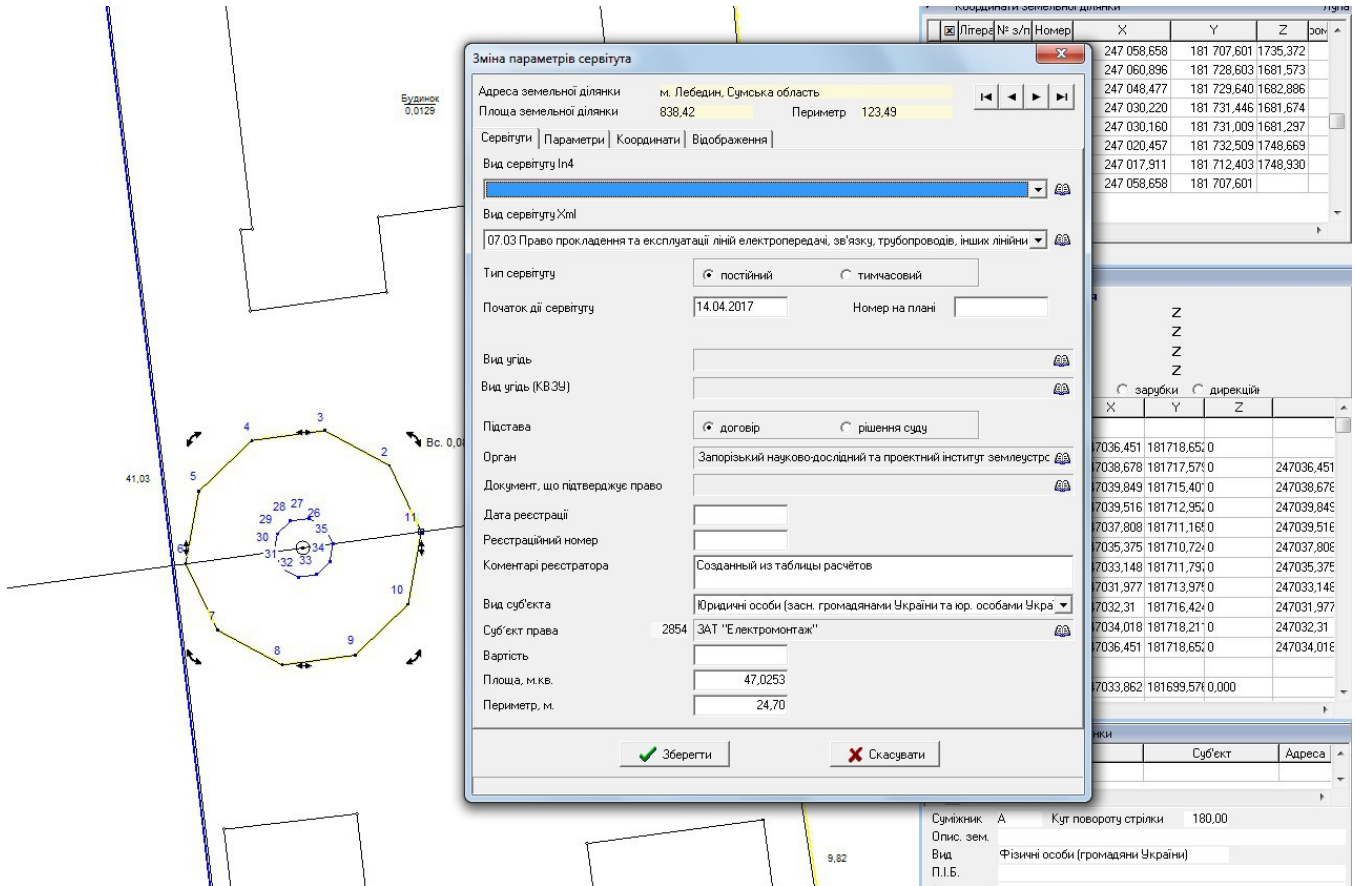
Будинок
0,0129

41,03

4
3
2
5
28 27
26
29
35
30
11
6
31
34
32 33
10
7
9
8

Вс. 0,0

9,82

Зміна параметрів сервітута

Адреса земельної ділянки м. Лебедин, Сумська область
Площа земельної ділянки 838,42 Периметр 123,49

Сервітути | Параметри | Координати | Відображення

Вид сервітуту In4

Вид сервітуту Xml
07.03 Право прокладення та експлуатації ліній електропередачі, зв'язку, трубопроводів, інших лінійни

Тип сервітуту ● постійний ○ тимчасовий
Початок дії сервітуту 14.04.2017 Номер на плані

Вид угідь
Вид угідь (КВЗУ)

Підстава ● договір ○ рішення суду
Орган Запорізький науково-дослідний та проектний інститут землеустро
Документ, що підтверджує право
Дата реєстрації
Реєстраційний номер
Коментарі реєстратора Созданный из таблицы расчётов

Вид суб'єкта Юридичні особи (засн. громадянами України та юр. особами Укра
Суб'єкт права 2854 ЗАТ "Електромонтаж"
Вартість
Площа, м.кв. 47,0253
Периметр, м. 24,70

Зберегти Скасувати

Координати земельної ділянки

| ☒ Літера | № з/п | Номер | X | Y | Z | ром |
|---|---|---|---|---|---|---|
| | | | 247 058,658 | 181 707,601 | 1735,372 | |
| | | | 247 060,896 | 181 728,603 | 1681,573 | |
| | | | 247 048,477 | 181 729,640 | 1682,886 | |
| | | | 247 030,220 | 181 731,446 | 1681,674 | |
| | | | 247 030,160 | 181 731,009 | 1681,297 | |
| | | | 247 020,457 | 181 732,509 | 1748,669 | |
| | | | 247 017,911 | 181 712,403 | 1748,930 | |
| | | | 247 058,658 | 181 707,601 | | |

Z
Z
Z
Z
○ зарубки ○ дирекцій

| X | Y | Z | |
|---|---|---|---|
| 247036,451 | 181718,652 | 0 | |
| 247038,678 | 181717,579 | 0 | 247036,451 |
| 247039,849 | 181715,401 | 0 | 247038,678 |
| 247039,516 | 181712,952 | 0 | 247039,849 |
| 247037,808 | 181711,165 | 0 | 247039,516 |
| 247035,375 | 181710,724 | 0 | 247037,808 |
| 247033,148 | 181711,797 | 0 | 247035,375 |
| 247031,977 | 181713,975 | 0 | 247033,148 |
| 247032,31 | 181716,424 | 0 | 247031,977 |
| 247034,018 | 181718,211 | 0 | 247032,31 |
| 247036,451 | 181718,652 | 0 | 247034,018 |
| 247033,862 | 181699,576 | 0,000 | |

нки
Суб'єкт Адреса

Суміжник А Кут повороту стрілки 180,00
Опис. зем.
Вид Фізичні особи (громадяни України)
П.І.Б.